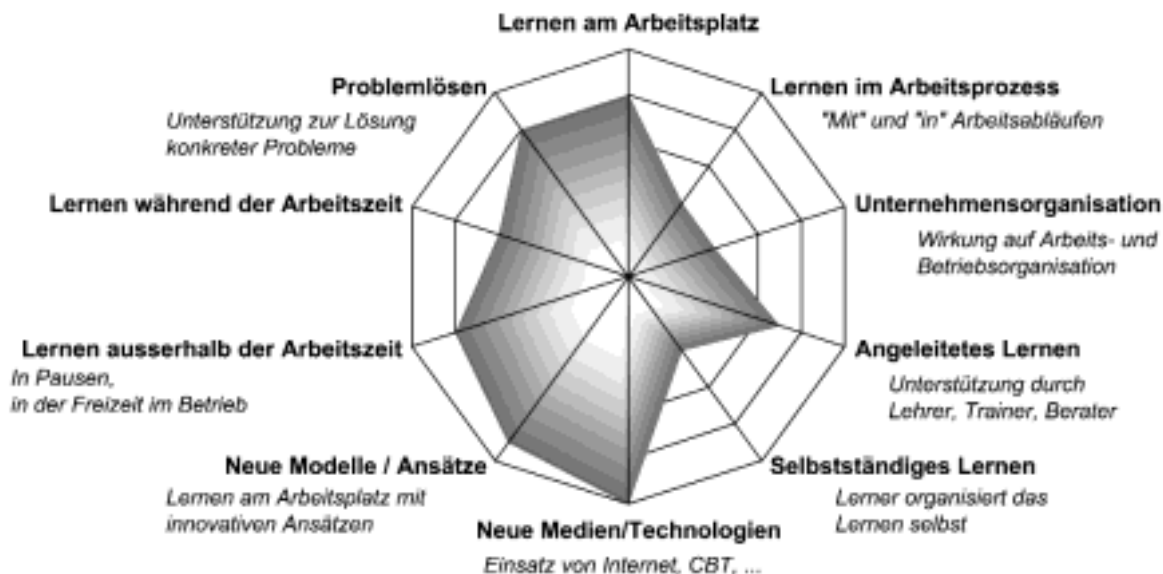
Lernen am Arbeitsplatz

Problemlösen
Unterstützung zur Lösung konkreter Probleme

Lernen im Arbeitsprozess
"Mit" und "in" Arbeitsabläufen

Lernen während der Arbeitszeit

Unternehmensorganisation
Wirkung auf Arbeits- und Betriebsorganisation

Lernen ausserhalb der Arbeitszeit
In Pausen, in der Freizeit im Betrieb

Angeleitetes Lernen
Unterstützung durch Lehrer, Trainer, Berater

Neue Modelle / Ansätze
Lernen am Arbeitsplatz mit innovativen Ansätzen

Selbstständiges Lernen
Lerner organisiert das Lernen selbst

Neue Medien/Technologien
Einsatz von Internet, CBT, ...